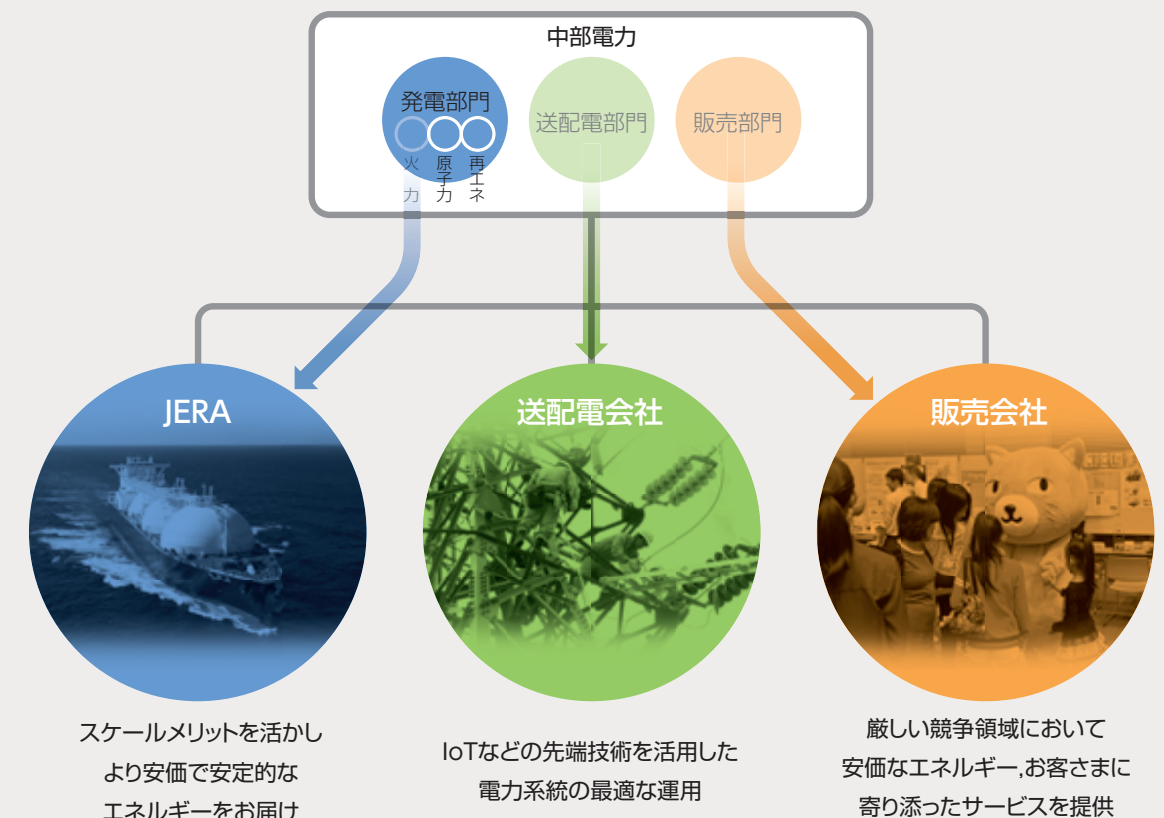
中部電力

発電部門

火力

原子力

再エネ

送配電部門

販売部門

JERA

送配電会社

販売会社

スケールメリットを活かし
より安価で安定的な
エネルギーをお届け

IoTなどの先端技術を活用した
電力系統の最適な運用

厳しい競争領域において
安価なエネルギー,お客さまに
寄り添ったサービスを提供